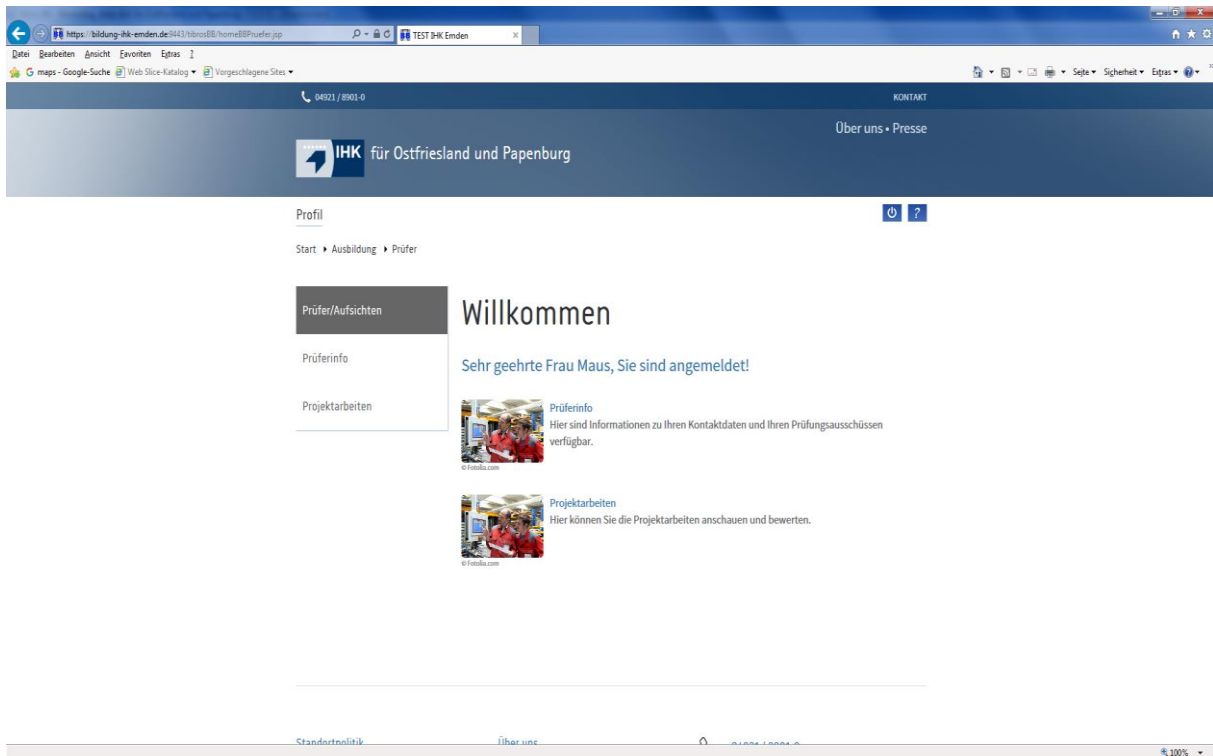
https://bildung-ihk-emden.de:8443/tibrosBB/homeBBPruefer.jsp
TEST IHK Emden

Datei Bearbeiten Ansicht Favoriten Extras ?

maps - Google-Suche Web Slice-Katalog Vorgeschlagene Sites

Seite Sicherheit Extras

04921 / 8901-0

KONTAKT

Über uns • Presse

IHK für Ostfriesland und Papenburg

Profil

Start ▸ Ausbildung ▸ Prüfer

Prüfer/Aufsichten

Prüferinfo

Projektarbeiten

Willkommen

Sehr geehrte Frau Maus, Sie sind angemeldet!

Prüferinfo
Hier sind Informationen zu Ihren Kontaktdaten und Ihren Prüfungsausschüssen verfügbar.

© Fotolia.com

Projektarbeiten
Hier können Sie die Projektarbeiten anschauen und bewerten.

© Fotolia.com

Standortpolitik

Über uns

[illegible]

100%